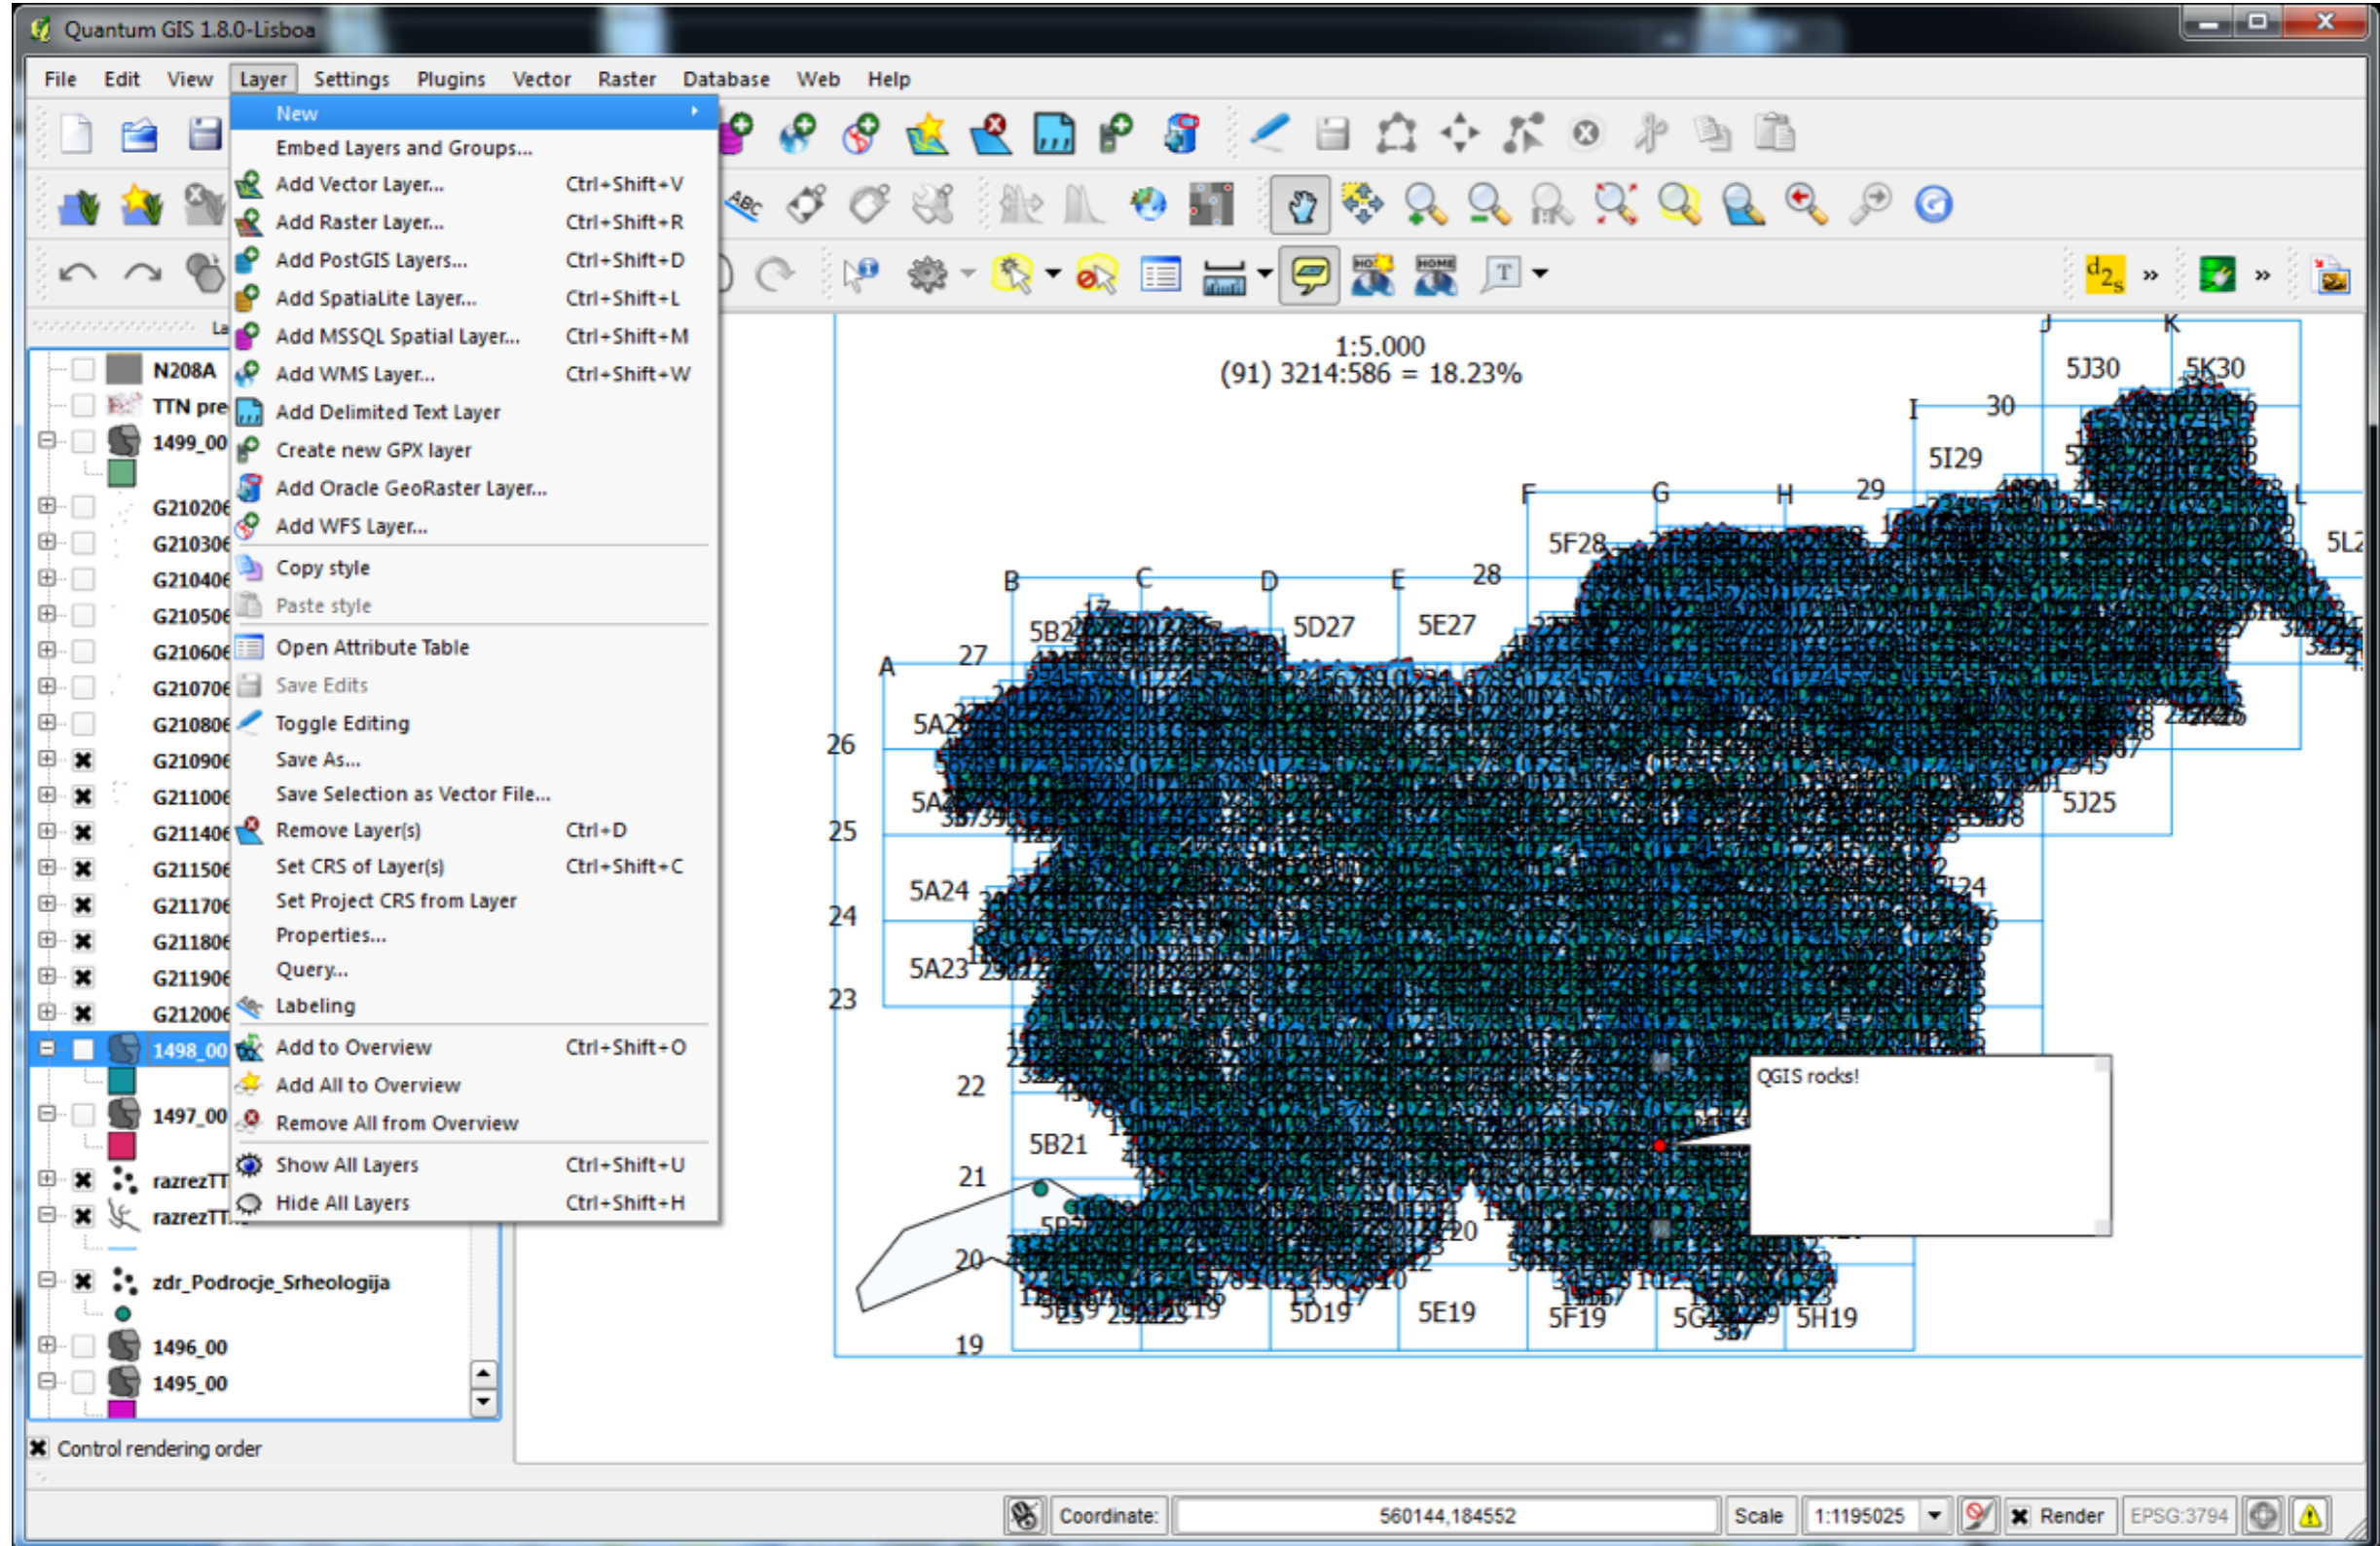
Quantum GIS 1.8.0-Lisboa

File Edit View Layer Settings Plugins Vector Raster Database Web Help

New
Embed Layers and Groups...
Add Vector Layer... Ctrl+Shift+V
Add Raster Layer... Ctrl+Shift+R
Add PostGIS Layers... Ctrl+Shift+D
Add SpatiaLite Layer... Ctrl+Shift+L
Add MSSQL Spatial Layer... Ctrl+Shift+M
Add WMS Layer... Ctrl+Shift+W
Add Delimited Text Layer
Create new GPX layer
Add Oracle GeoRaster Layer...
Add WFS Layer...
Copy style
Paste style
Open Attribute Table
Save Edits
Toggle Editing
Save As...
Save Selection as Vector File...
Remove Layer(s) Ctrl+D
Set CRS of Layer(s) Ctrl+Shift+C
Set Project CRS from Layer
Properties...
Query...
Labeling
Add to Overview Ctrl+Shift+O
Add All to Overview
Remove All from Overview
Show All Layers Ctrl+Shift+U
Hide All Layers Ctrl+Shift+H

N208A
TTN pre
1499_00
G210206
G210306
G210406
G210506
G210606
G210706
G210806
G210906
G211006
G211406
G211506
G211706
G211806
G211906
G212006
1498_00
1497_00
razrezTT
razrezTT
zdr_Podrocje_Srheologija
1496_00
1495_00
Control rendering order

1:5.000
(91) 3214:586 = 18.23%

J K
5J30 5K30
I 30
5I29
F G H 29 L
5F28 5L2
B C D E 28
5B2 5D27 5E27
A 27
5A2
26
5A2
25
5J25
5A24
24
5A23
23
22
5B21
21
20
19
5D19 5E19 5F19 5H19
QGIS rocks!

Coordinate: 560144,184552 Scale 1:1195025 Render EPSG:3794